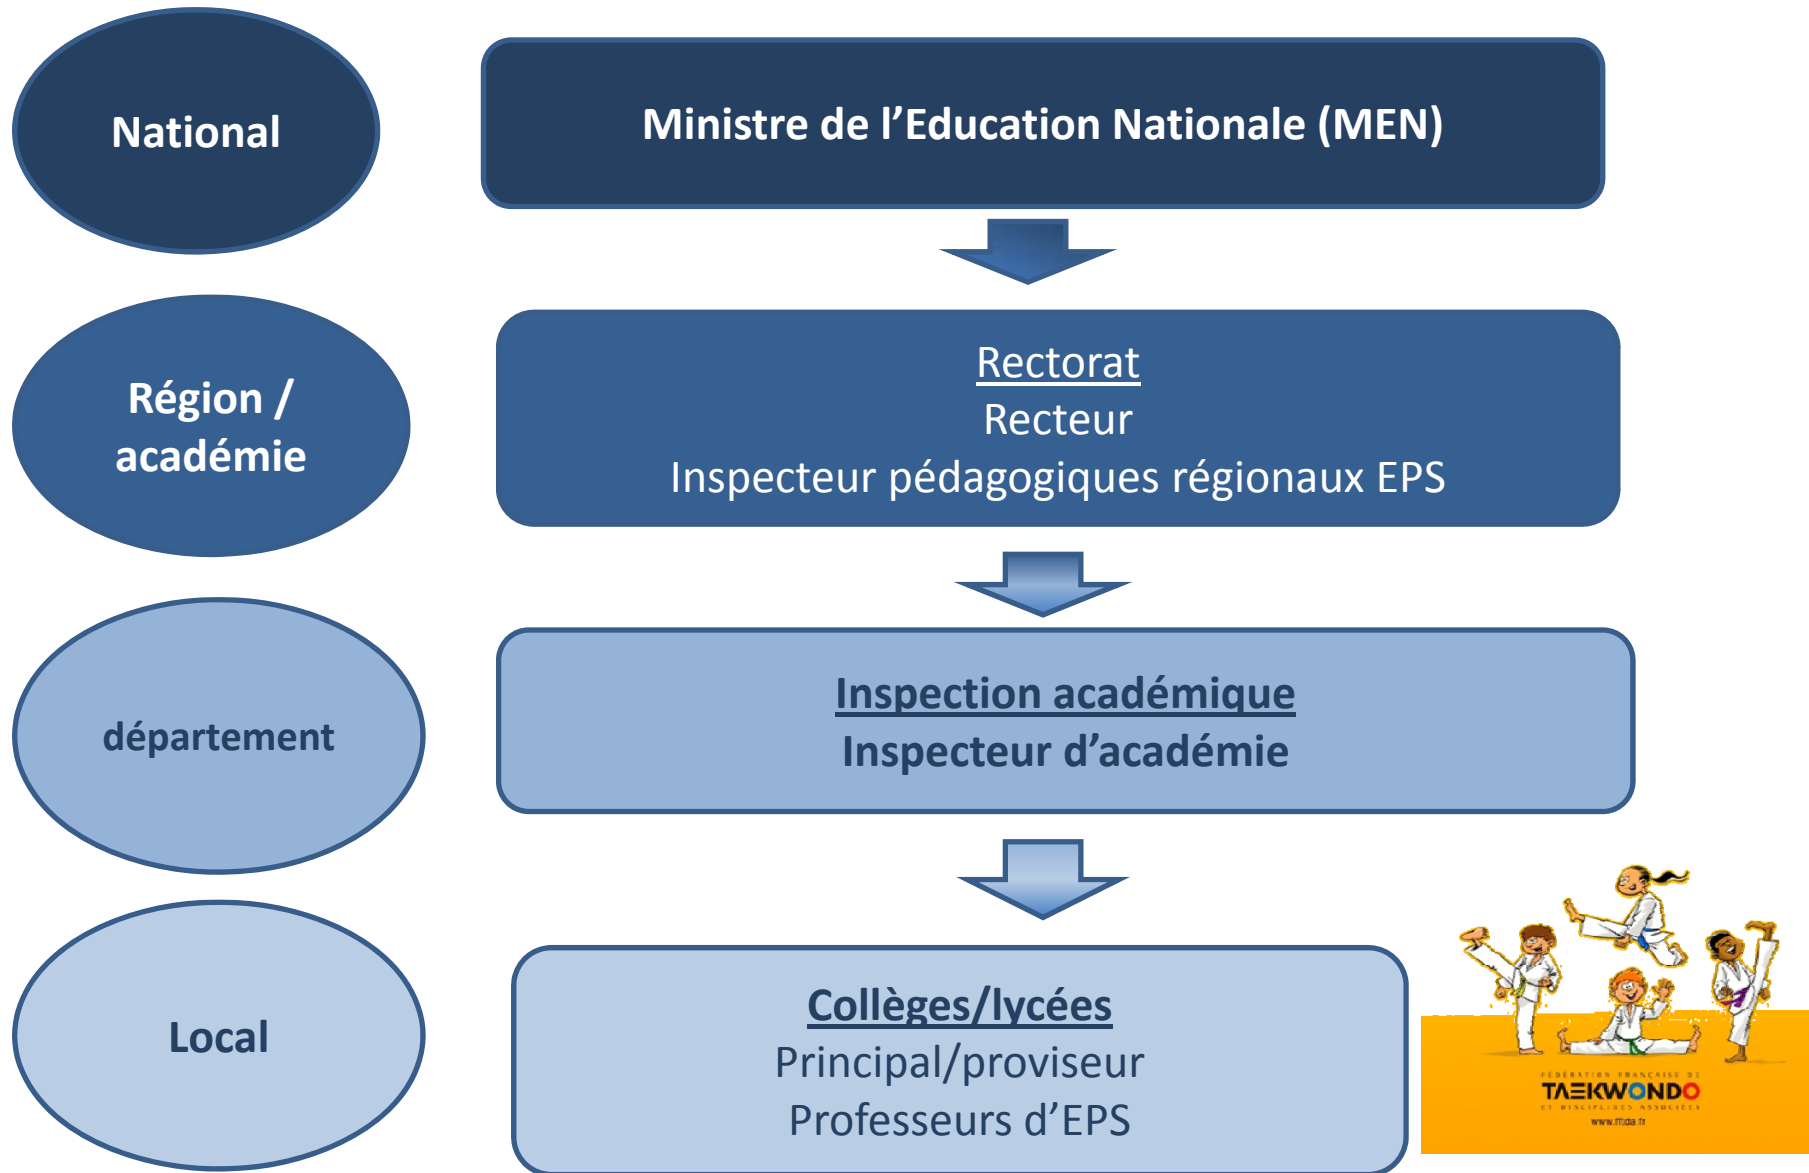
National

Ministre de l'Education Nationale (MEN)

Région / académie

Rectorat
Recteur
Inspecteur pédagogiques régionaux EPS

département

Inspection académique
Inspecteur d'académie

Local

Collèges/lycées
Principal/proviseur
Professeurs d'EPS

FÉDÉRATION FRANÇAISE DE
TAEKWONDO
ET DISCIPLINES ASSOCIÉES
www.fftda.fr